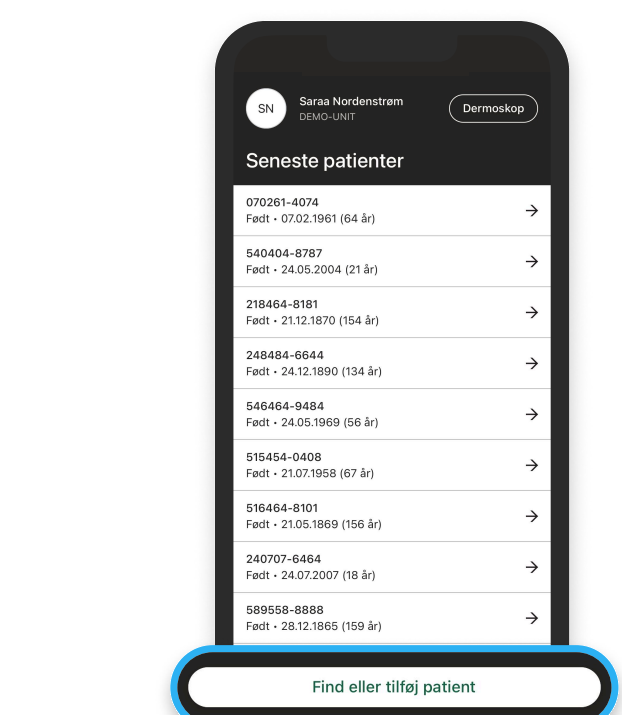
SN Saraa Nordenstrøm
DEMO-UNIT

Dermoskop

Seneste patienter

070261-4074
Født • 07.02.1961 (64 år)

540404-8787
Født • 24.05.2004 (21 år)

218464-8181
Født • 21.12.1870 (154 år)

248484-6644
Født • 24.12.1890 (134 år)

546464-9484
Født • 24.05.1969 (56 år)

515454-0408
Født • 21.07.1958 (67 år)

516464-8101
Født • 21.05.1869 (156 år)

240707-6464
Født • 24.07.2007 (18 år)

589558-8888
Født • 28.12.1865 (159 år)

Find eller tilføj patient